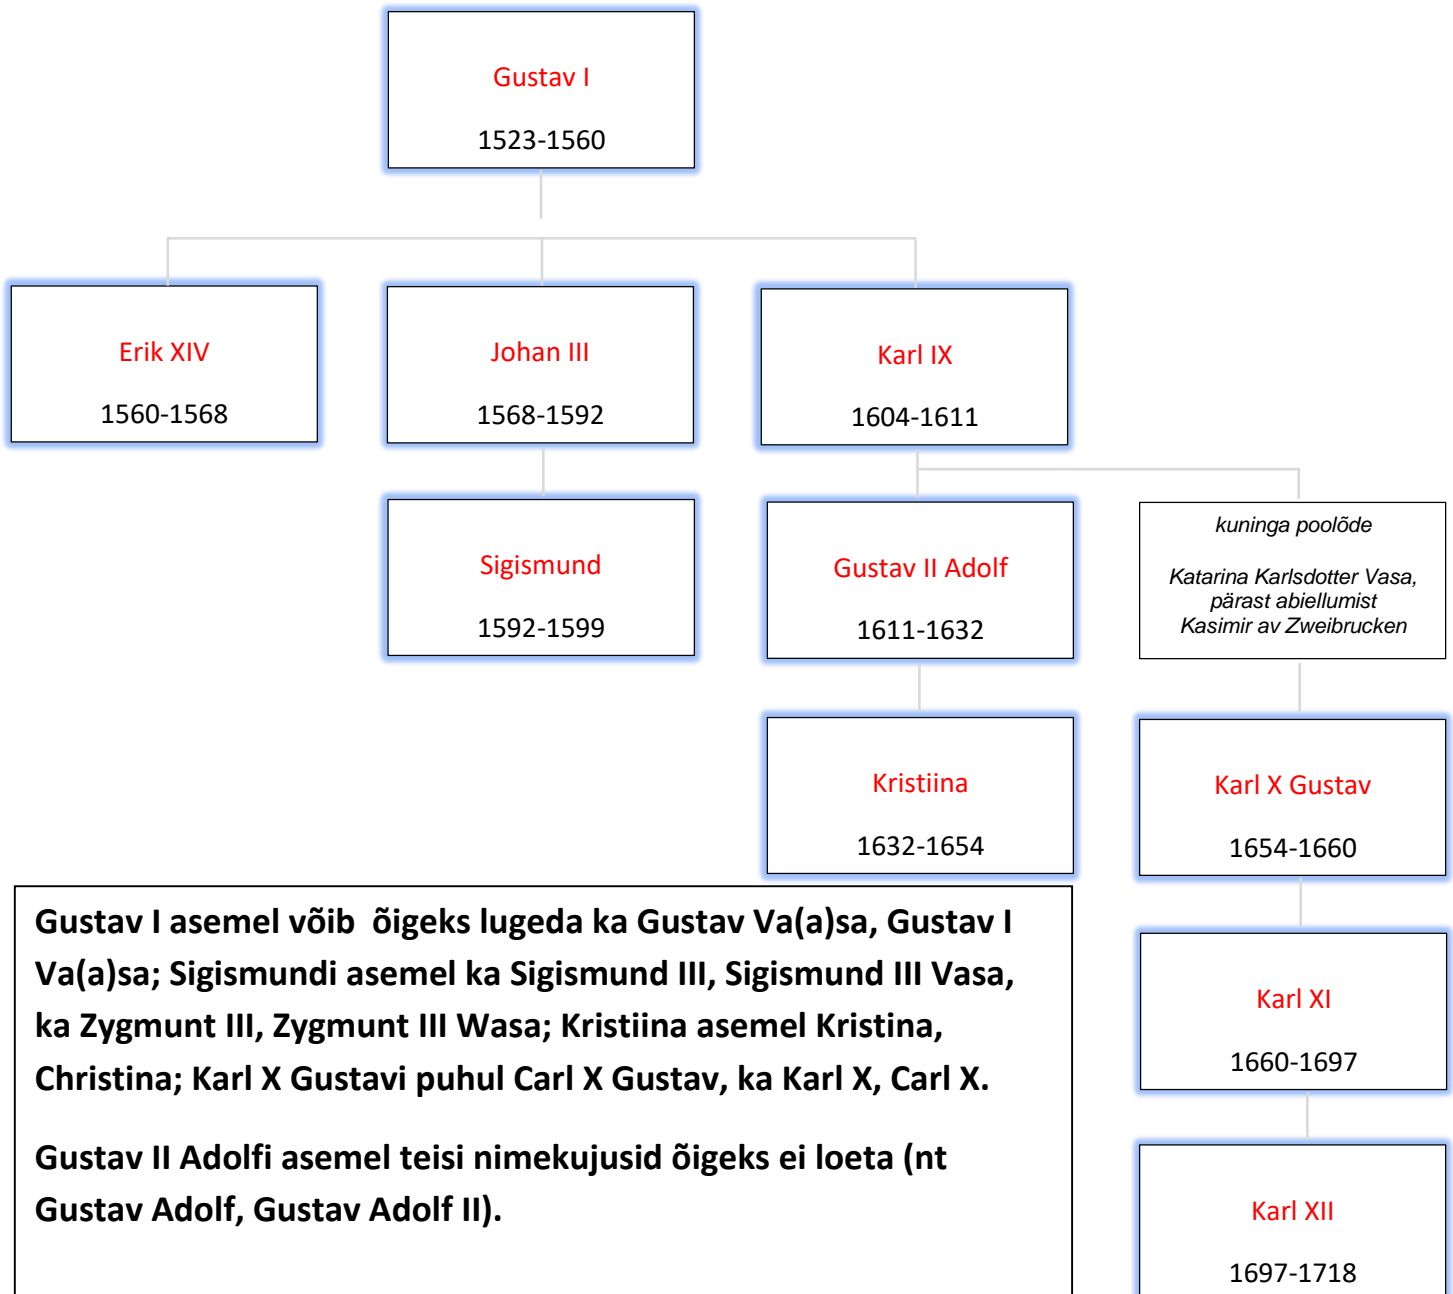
Gustav I

1523-1560

Erik XIV

1560-1568

Johan III

1568-1592

Karl IX

1604-1611

Sigismund

1592-1599

Gustav II Adolf

1611-1632

kuninga poolõde

Katarina Karlsdotter Vasa, pärast abiellumist Kasimir av Zweibrucken

Kristiina

1632-1654

Karl X Gustav

1654-1660

Gustav I asemel võib õigeks lugeda ka Gustav Va(a)sa, Gustav I Va(a)sa; Sigismundi asemel ka Sigismund III, Sigismund III Vasa, ka Zygmunt III, Zygmunt III Wasa; Kristiina asemel Kristina, Christina; Karl X Gustavi puhul Carl X Gustav, ka Karl X, Carl X.

Gustav II Adolfi asemel teisi nimekujusid õigeks ei loeta (nt Gustav Adolf, Gustav Adolf II).

Karl XI

1660-1697

Karl XII

1697-1718